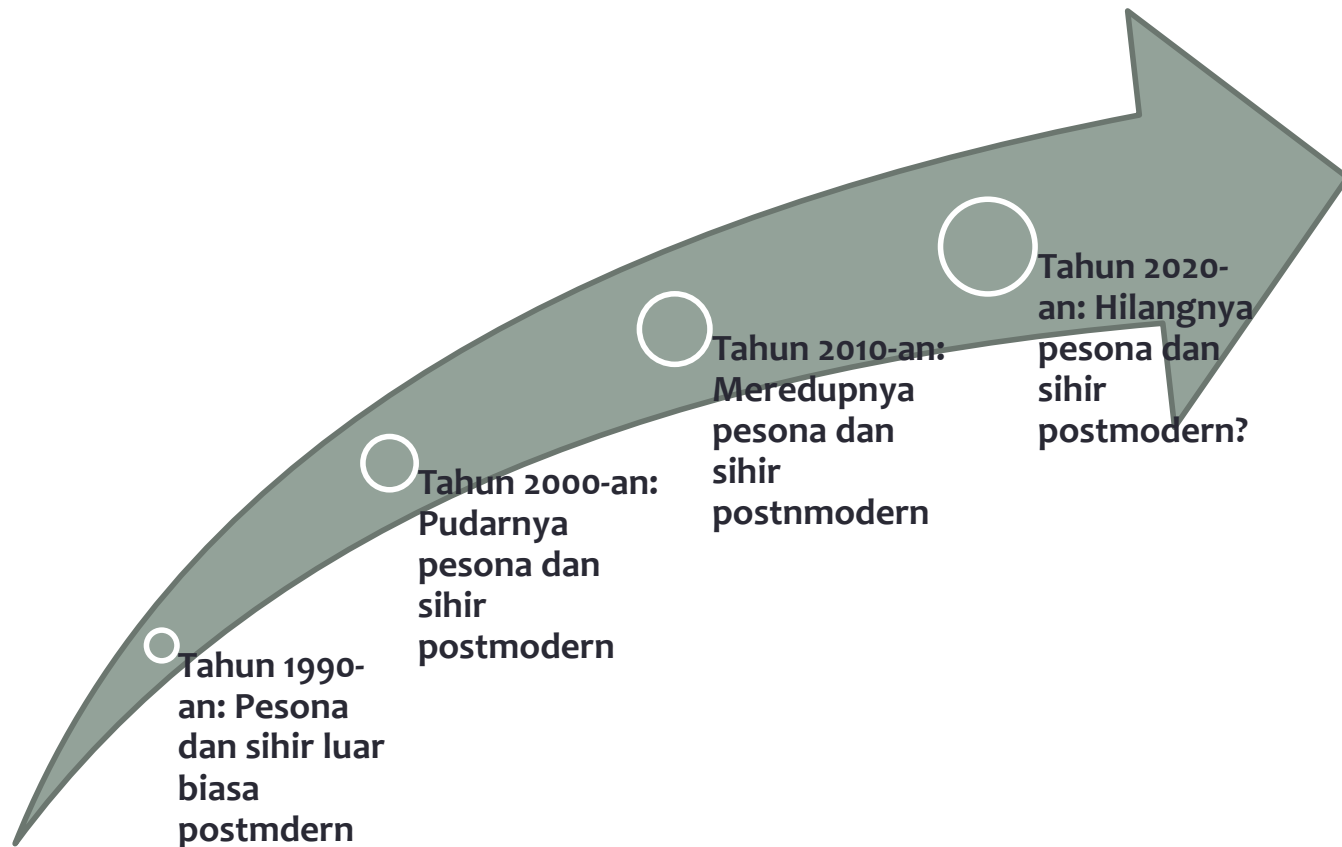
Tahun 1990-an: Pesona dan sihir luar biasa postmdern

Tahun 2000-an: Pudarnya pesona dan sihir postmodern

Tahun 2010-an: Meredupnya pesona dan sihir postnmodern

Tahun 2020-an: Hilangnya pesona dan sihir postmodern?